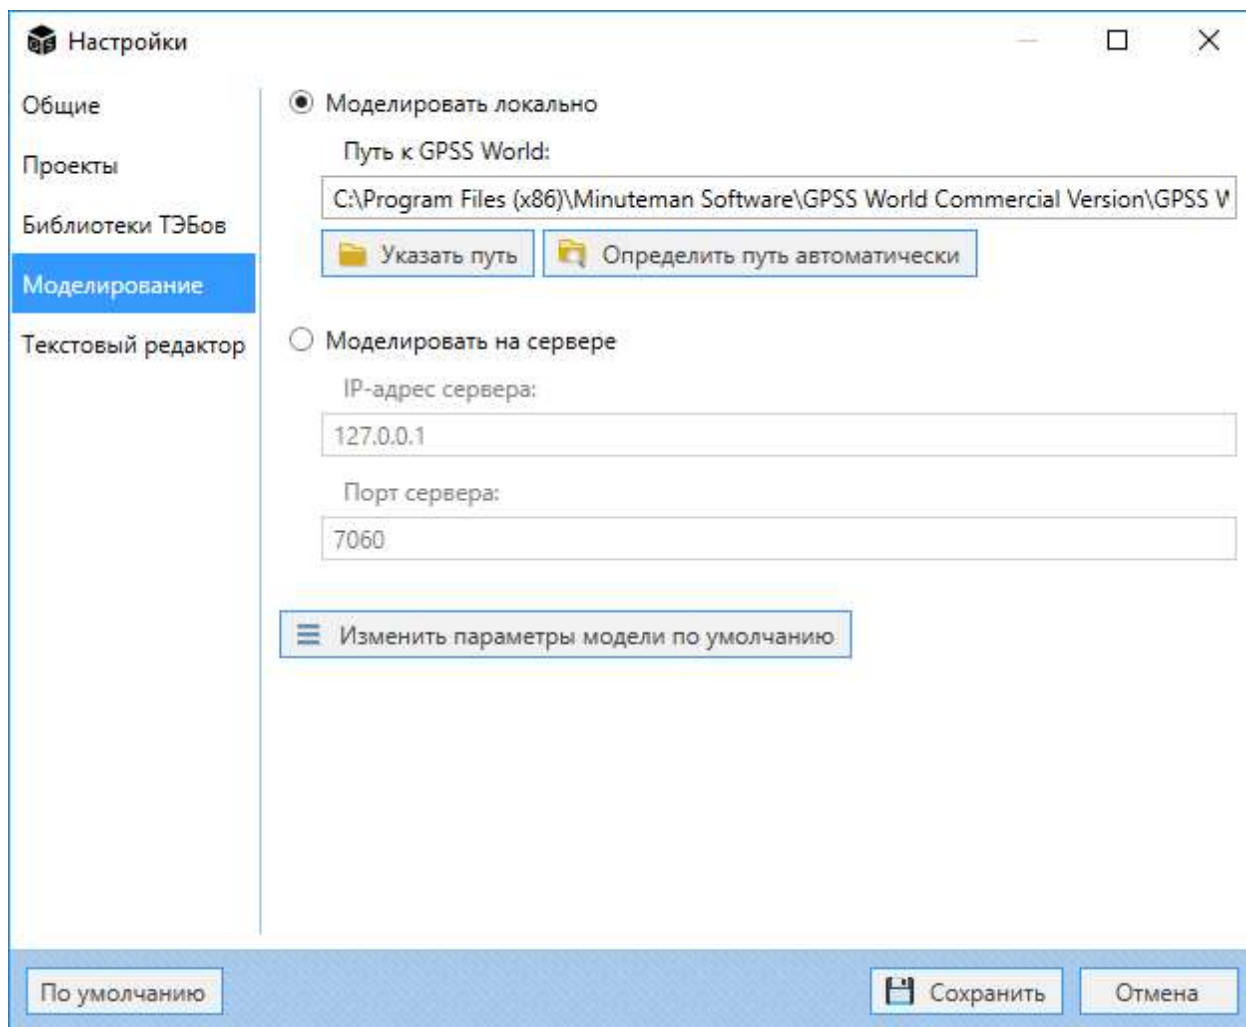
Настройки

Общие

Проекты

Библиотеки ТЭБов

Моделирование

Текстовый редактор

Моделировать локально

Путь к GPSS World:

C:\Program Files (x86)\Minuteman Software\GPSS World Commercial Version\GPSS W

Указать путь

Определить путь автоматически

Моделировать на сервере

IP-адрес сервера:

127.0.0.1

Порт сервера:

7060

Изменить параметры модели по умолчанию

По умолчанию

Сохранить

Отмена